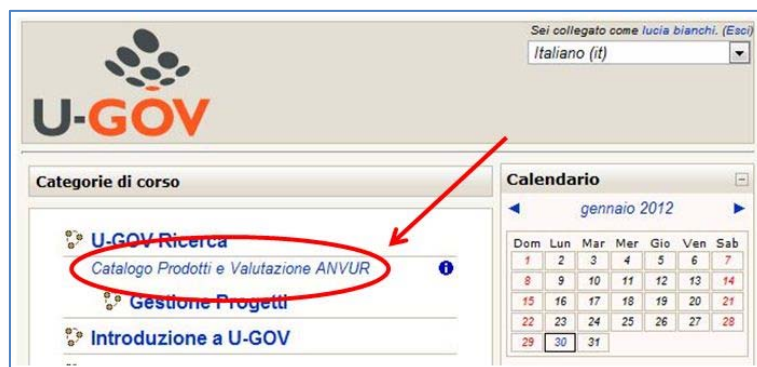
Sei collegato come lucia bianchi. (Esci)

Italiano (it)

U-GOV

Categorie di corso

U-GOV Ricerca

Catalogo Prodotti e Valutazione ANVUR

Gestione Progetti

Introduzione a U-GOV

Calendario

◄ gennaio 2012 ►

| Dom | Lun | Mar | Mer | Gio | Ven | Sab |
|---|---|---|---|---|---|---|
| 1 | 2 | 3 | 4 | 5 | 6 | 7 |
| 8 | 9 | 10 | 11 | 12 | 13 | 14 |
| 15 | 16 | 17 | 18 | 19 | 20 | 21 |
| 22 | 23 | 24 | 25 | 26 | 27 | 28 |
| 29 | 30 | 31 | | | | |